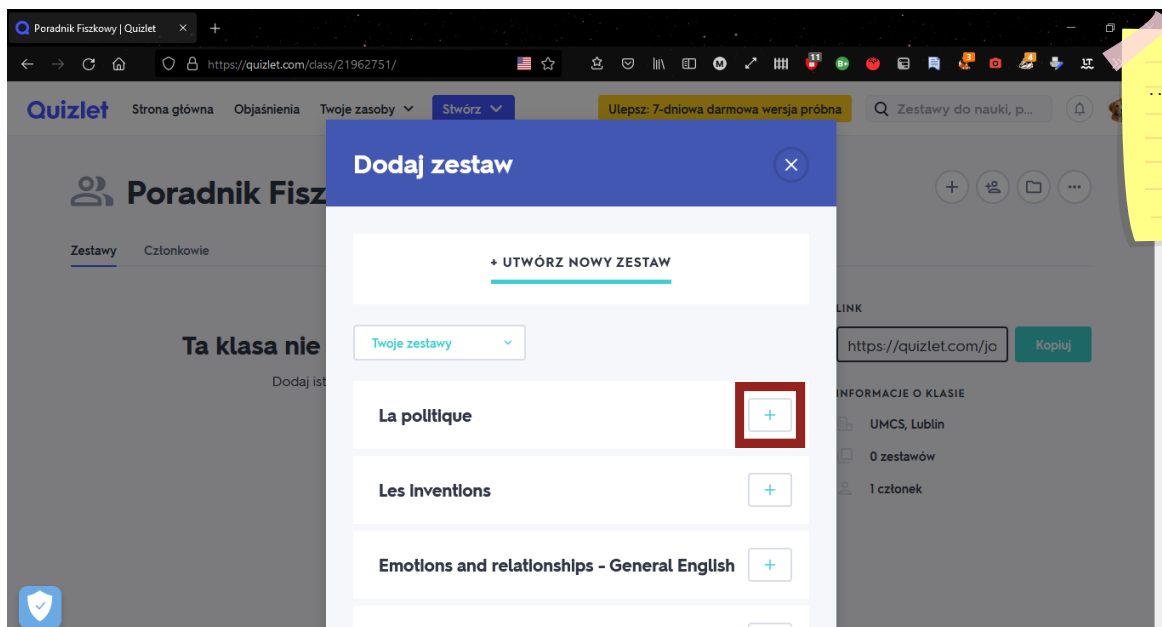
Poradnik Fiszkowy | Quizlet

https://quizlet.com/class/21962751/

Quizlet Strona główna Objaśnienia Twoje zasoby Stwórz

Ulepsz: 7-dniowa darmowa wersja próbna

Zestawy do nauki, p...

Poradnik Fisz

Zestawy Członkowie

Ta klasa nie

Dodaj ist

Dodaj zestaw

+ UTWÓRZ NOWY ZESTAW

Twoje zestawy

La politique

Les inventions

Emotions and relationships - General English

LINK

https://quizlet.com/jo

Kopiuj

INFORMACJE O KLASIE

UMCS, Lublin

0 zestawów

1 członek